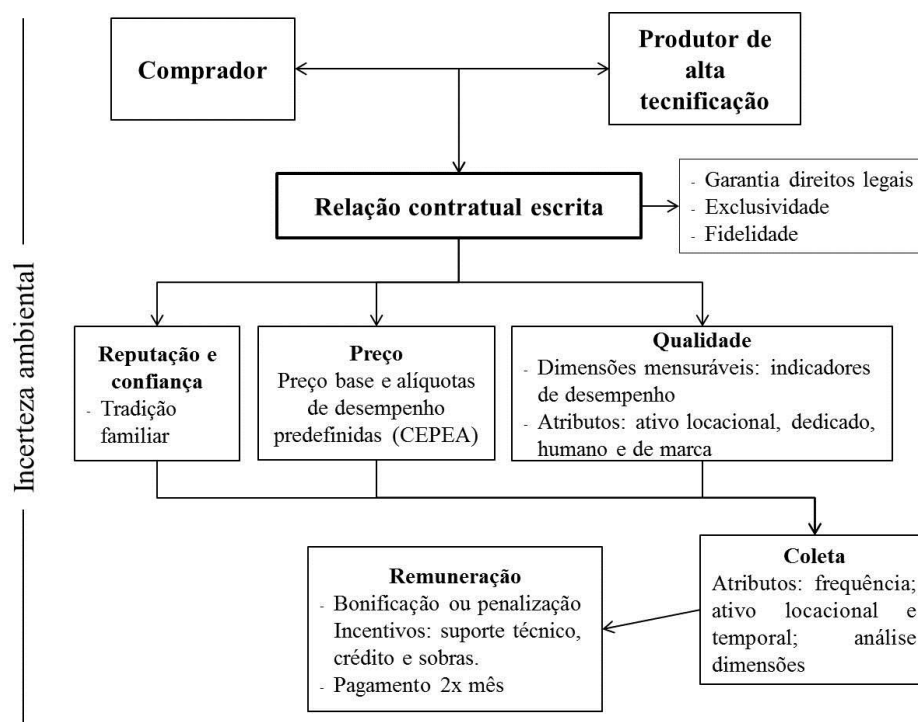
Incerteza ambiental

Comprador

Produtor de alta tecnificação

Relação contratual escrita

- Garantia direitos legais
- Exclusividade
- Fidelidade

Reputação e confiança
- Tradição familiar

Preço
Preço base e alíquotas de desempenho predefinidas (CEPEA)

Qualidade
- Dimensões mensuráveis: indicadores de desempenho
- Atributos: ativo locacional, dedicado, humano e de marca

Coleta
Atributos: frequência; ativo locacional e temporal; análise dimensões

Remuneração
- Bonificação ou penalização Incentivos: suporte técnico, crédito e sobras.
- Pagamento 2x mês